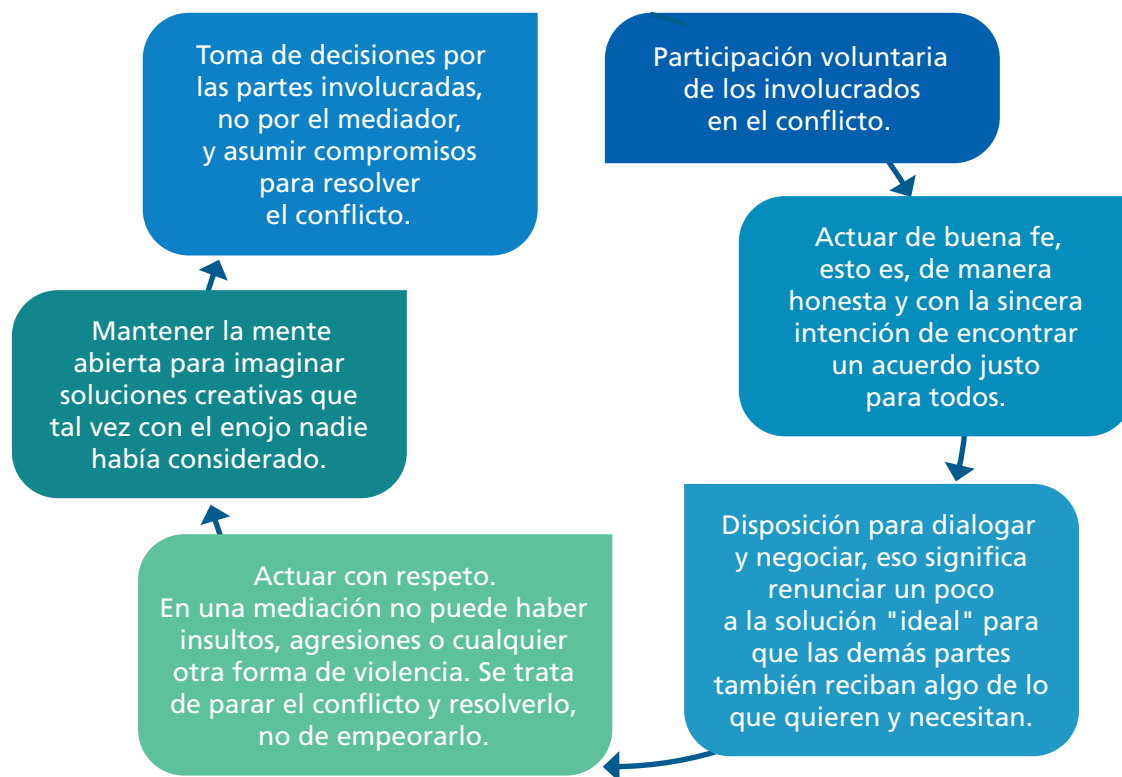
Participación voluntaria de los involucrados en el conflicto.

Actuar de buena fe, esto es, de manera honesta y con la sincera intención de encontrar un acuerdo justo para todos.

Disposición para dialogar y negociar, eso significa renunciar un poco a la solución "ideal" para que las demás partes también reciban algo de lo que quieren y necesitan.

Actuar con respeto. En una mediación no puede haber insultos, agresiones o cualquier otra forma de violencia. Se trata de parar el conflicto y resolverlo, no de empeorarlo.

Mantener la mente abierta para imaginar soluciones creativas que tal vez con el enojo nadie había considerado.

Toma de decisiones por las partes involucradas, no por el mediador, y asumir compromisos para resolver el conflicto.